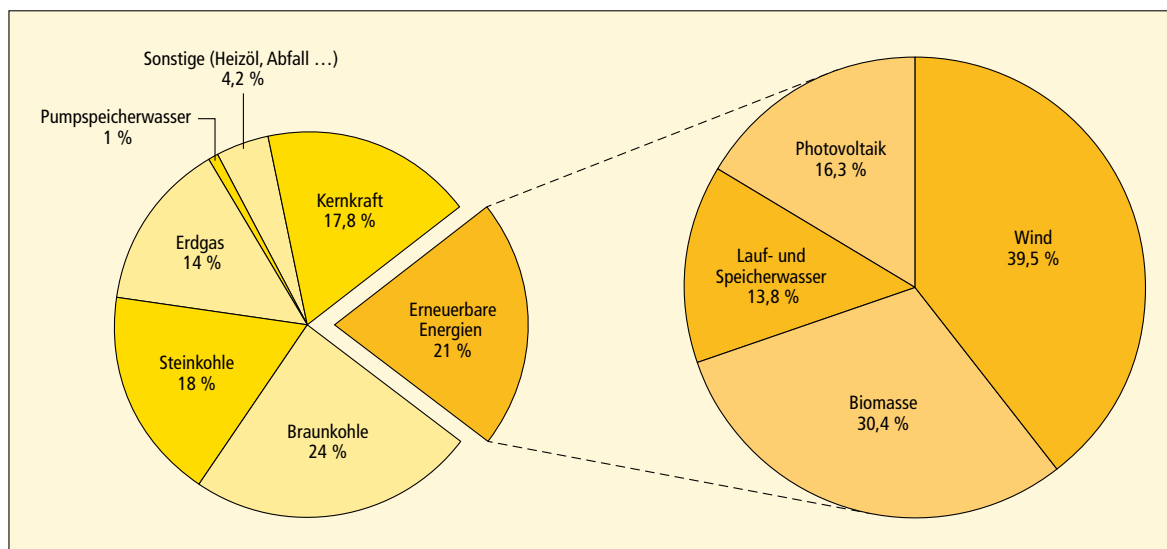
Sonstige (Heizöl, Abfall …)
4,2 %

Pumpspeicherwasser
1 %

Kernkraft
17,8 %

Erdgas
14 %

Erneuerbare
Energien
21 %

Steinkohle
18 %

Braunkohle
24 %

Photovoltaik
16,3 %

Wind
39,5 %

Lauf- und
Speicherwasser
13,8 %

Biomasse
30,4 %